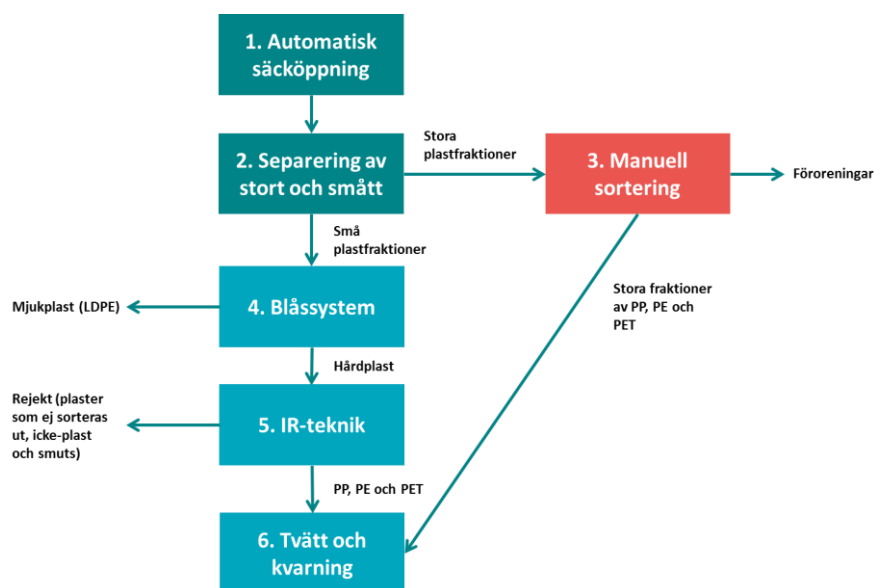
1. Automatisk säcköppning

2. Separering av stort och smått

Stora plastfraktioner

3. Manuell sortering

Föroreningar

Små plastfraktioner

Mjukplast (LDPE)

4. Blåssystem

Stora fraktioner av PP, PE och PET

Hårdplast

Rejekt (plaster som ej sorteras ut, icke-plast och smuts)

5. IR-teknik

PP, PE och PET

6. Tvätt och kvarning